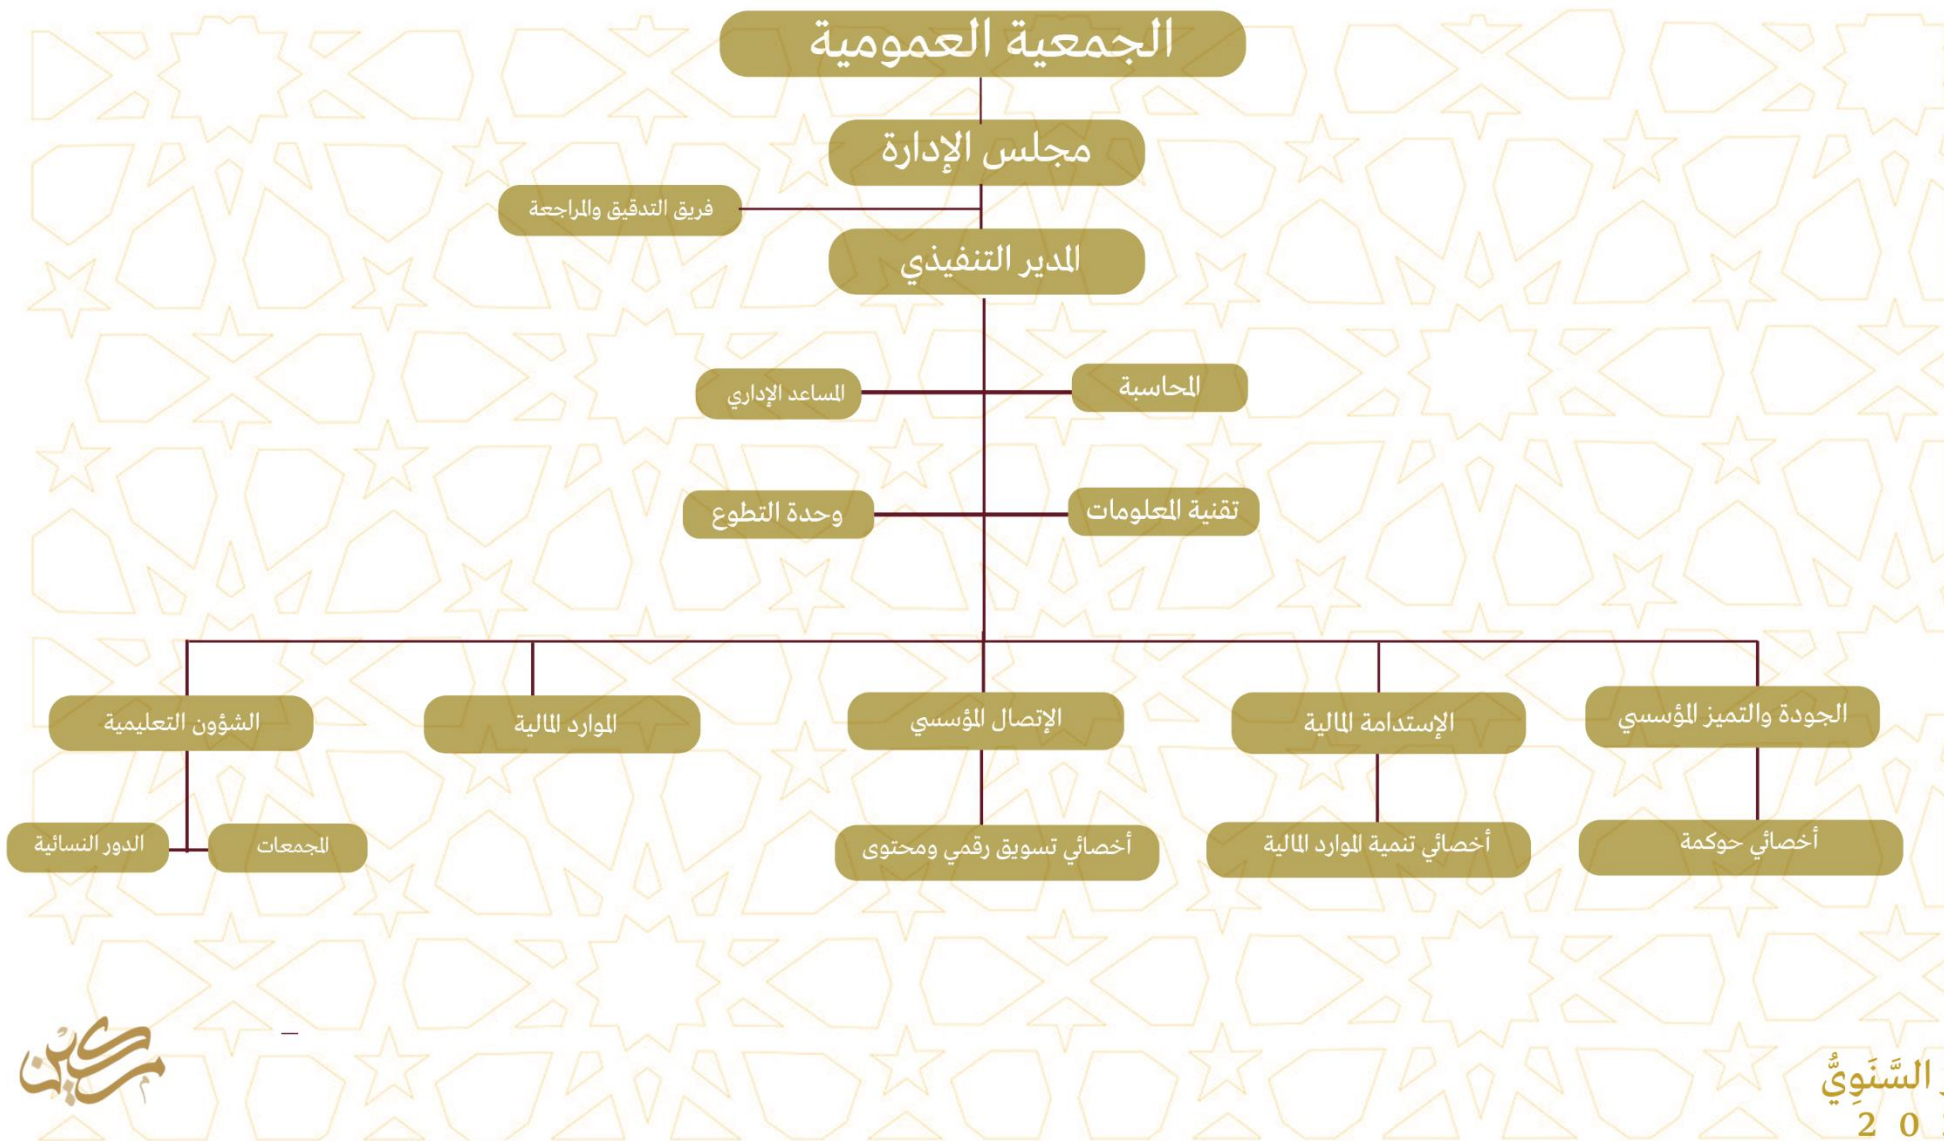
الجمعية العمومية

مجلس الإدارة

فريق التدقيق والمراجعة

المدير التنفيذي

المحاسبة

المساعد الإداري

تقنية المعلومات

وحدة التطوع

الجودة والتميز المؤسسي

الإستدامة المالية

الإتصال المؤسسي

الموارد المالية

الشؤون التعليمية

أخصائي حوكمة

أخصائي تنمية الموارد المالية

أخصائي تسويق رقمي ومحتوى

المجمعات

الدور النسائية

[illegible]

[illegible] السَّنَوِيُّ
2 0 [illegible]